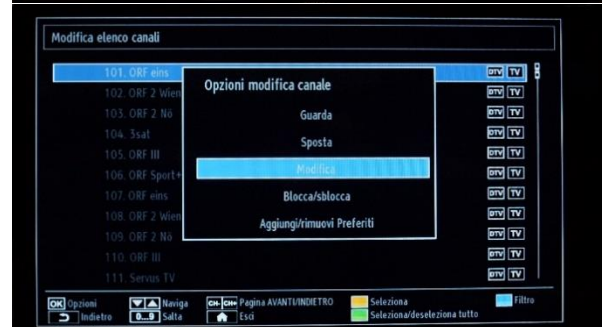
Modifica elenco canali

101. ORF eins
102. ORF 2 Wien
103. ORF 2 Nö
104. 3sat
105. ORF III
106. ORF Sport+
107. ORF eins
108. ORF 2 Wien
109. ORF 2 Nö
110. ORF III
111. Servus TV

DTV TV
DTV TV
DTV TV
DTV TV
DTV TV
DTV TV
DTV TV
DTV TV
DTV TV
DTV TV
DTV TV

Opzioni modifica canale
Guarda
Sposta
Modifica
Blocca/sblocca
Aggiungi/rimuovi Preferiti

OK Opzioni
Indietro
Naviga
0...9 Salta
CH- CH+ Pagina AVANTI/INDIETRO
Esci
Seleziona
Seleziona/deseleziona tutto
Filtro